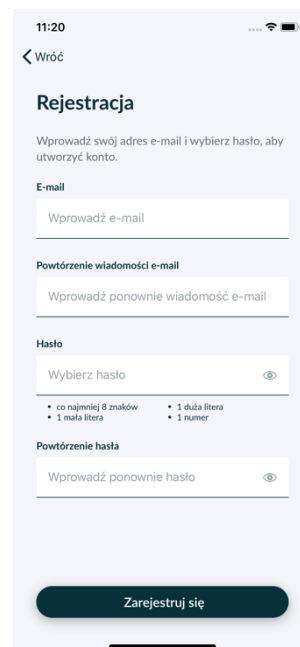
11:20

Wróć

Rejestracja

Wprowadź swój adres e-mail i wybierz hasło, aby utworzyć konto.

E-mail

Wprowadź e-mail

Powtórzenie wiadomości e-mail

Wprowadź ponownie wiadomość e-mail

Hasło

Wybierz hasło

• co najmniej 8 znaków
• 1 mała litera
• 1 duża litera
• 1 numer

Powtórzenie hasła

Wprowadź ponownie hasło

Zarejestruj się